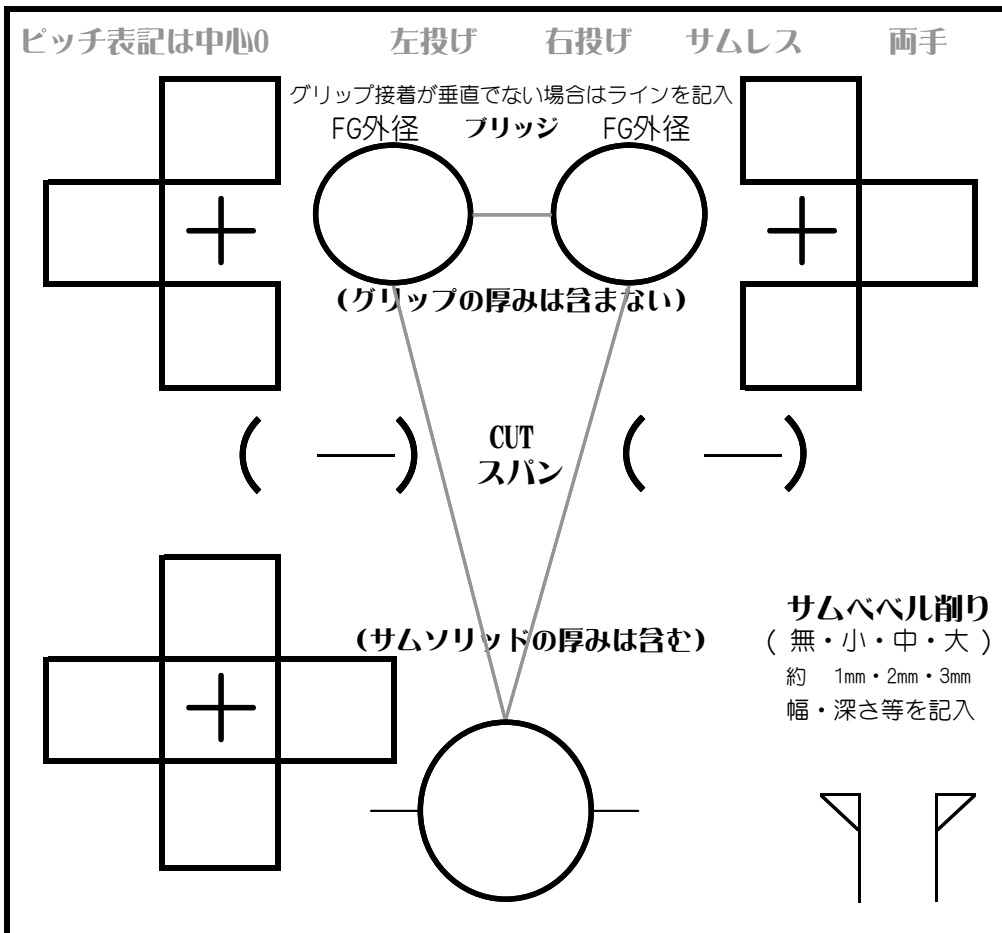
ピッチ表記は中心0　　左投げ　　右投げ　　サムレス　　両手

グリップ接着が垂直でない場合はラインを記入

FG外径　ブリッジ　FG外径

(グリップの厚みは含まない)

(　—　)　CUT スパン　(　—　)

(サムソリッドの厚みは含む)

サムベベル削り
( 無・小・中・大 )
約　1mm・2mm・3mm
幅・深さ等を記入